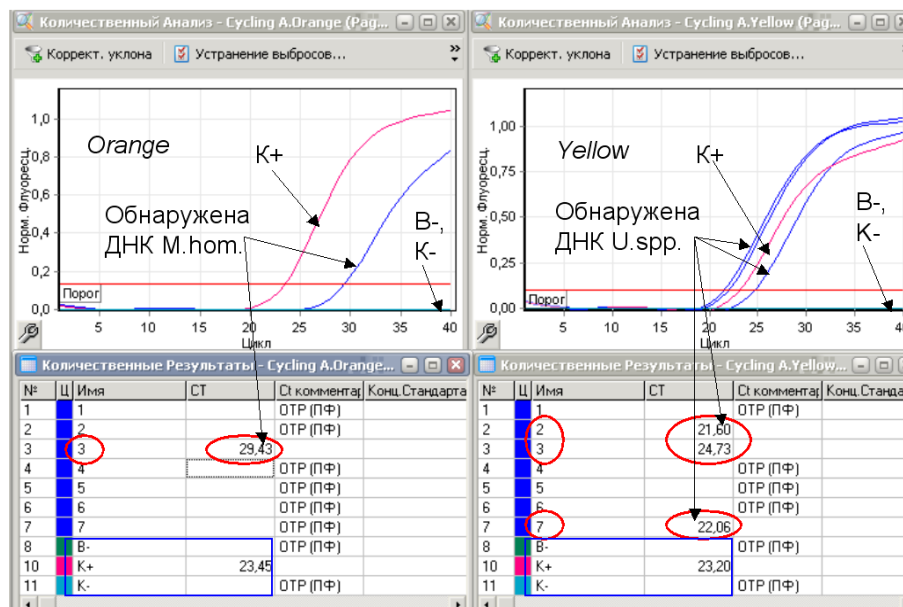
Количественный Анализ - Cycling A.Orange (Pag...

Коррект. уклона | Устранение выбросов...

Orange

K+

Обнаружена ДНК M.hom.

B-, K-

Норм. Флуоресц.

1,0
0,8
0,6
0,4
0,2
0,0

Порог

5 10 15 20 25 30 35 40

Цикл

Количественный Анализ - Cycling A.Yellow (Pag...

Коррект. уклона | Устранение выбросов...

Yellow

K+

Обнаружена ДНК U.spp.

B-, K-

Норм. Флуоресц.

1,00
0,75
0,50
0,25
0,00

Порог

5 10 15 20 25 30 35 40

Цикл

Количественные Результаты - Cycling A.Orange...

| № | Ц | Имя | CT | Ct комментар | Конц.Стандарта |
|---|---|---|---|---|---|
| 1 | | 1 | | OTP (ПФ) | |
| 2 | | 2 | | OTP (ПФ) | |
| 3 | | 3 | 29,43 | | |
| 4 | | 4 | | OTP (ПФ) | |
| 5 | | 5 | | OTP (ПФ) | |
| 6 | | 6 | | OTP (ПФ) | |
| 7 | | 7 | | OTP (ПФ) | |
| 8 | | B- | | OTP (ПФ) | |
| 10 | | K+ | 23,45 | | |
| 11 | | K- | | OTP (ПФ) | |

Количественные Результаты - Cycling A.Yellow...

| № | Ц | Имя | CT | Ct комментар | Конц.Стандарта |
|---|---|---|---|---|---|
| 1 | | 1 | | OTP (ПФ) | |
| 2 | | 2 | 21,60 | | |
| 3 | | 3 | 24,73 | | |
| 4 | | 4 | | OTP (ПФ) | |
| 5 | | 5 | | OTP (ПФ) | |
| 6 | | 6 | | OTP (ПФ) | |
| 7 | | 7 | 22,06 | | |
| 8 | | B- | | OTP (ПФ) | |
| 10 | | K+ | 23,20 | | |
| 11 | | K- | | OTP (ПФ) | |